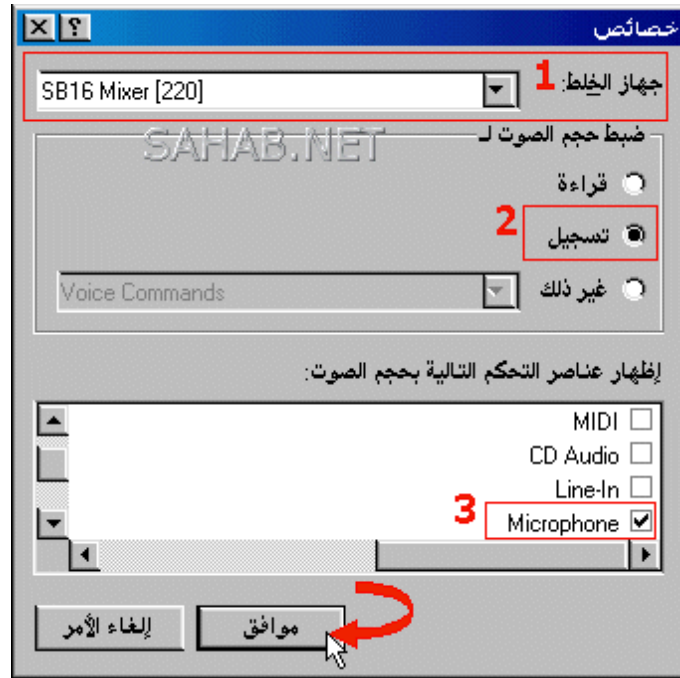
خصائص

؟ X

جهاز الخلط: 1

SB16 Mixer [220]

SAHAB.NET

ضبط حجم الصوت لـ

قراءة

2 تسجيل

غير ذلك

Voice Commands

إظهار عناصر التحكم التالية بحجم الصوت:

MIDI

CD Audio

Line-In

3 Microphone

موافق

إلغاء الأمر